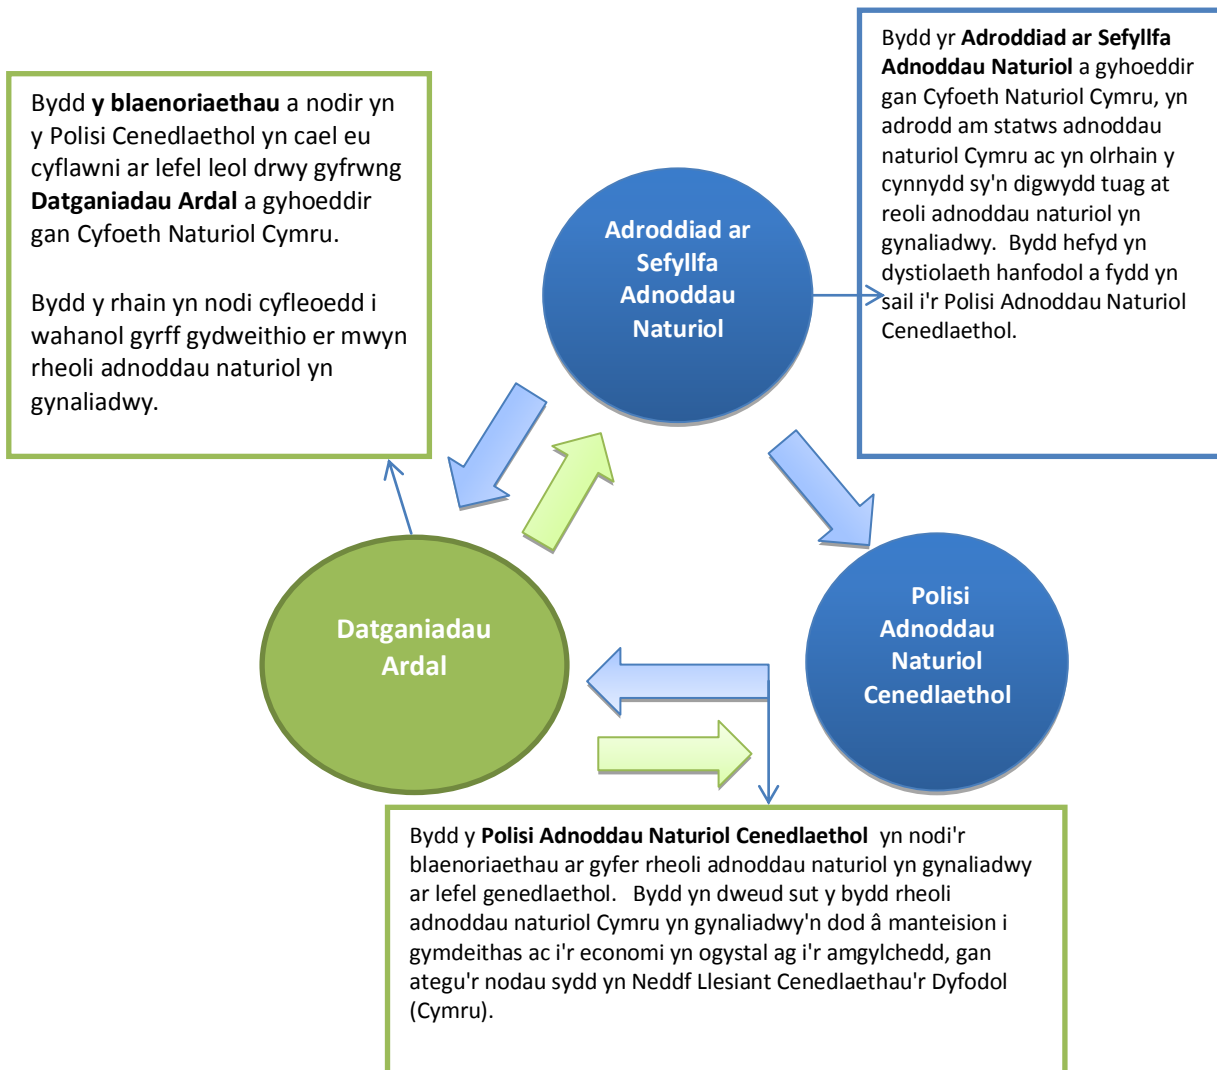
Bydd y **blaenoriaethau** a nodir yn y Polisi Cenedlaethol yn cael eu cyflawni ar lefel leol drwy gyfrwng **Datganiadau Ardal** a gyhoeddir gan Cyfoeth Naturiol Cymru.

Bydd y rhain yn nodi cyfleoedd i wahanol gyrff gydweithio er mwyn rheoli adnoddau naturiol yn gynaliadwy.

Bydd yr **Adroddiad ar Sefyllfa Adnoddau Naturiol** a gyhoeddir gan Cyfoeth Naturiol Cymru, yn adrodd am statws adnoddau naturiol Cymru ac yn olrhain y cynnydd sy'n digwydd tuag at reoli adnoddau naturiol yn gynaliadwy. Bydd hefyd yn dystiolaeth hanfodol a fydd yn sail i'r Polisi Adnoddau Naturiol Cenedlaethol.

Adroddiad ar Sefyllfa Adnoddau Naturiol

Datganiadau Ardal

Polisi Adnoddau Naturiol Cenedlaethol

Bydd y **Polisi Adnoddau Naturiol Cenedlaethol** yn nodi'r blaenoriaethau ar gyfer rheoli adnoddau naturiol yn gynaliadwy ar lefel genedlaethol. Bydd yn dweud sut y bydd rheoli adnoddau naturiol Cymru yn gynaliadwy'n dod â manteision i gymdeithas ac i'r economi yn ogystal ag i'r amgylchedd, gan ategu'r nodau sydd yn Neddf Llesiant Cenedlaethau'r Dyfodol (Cymru).